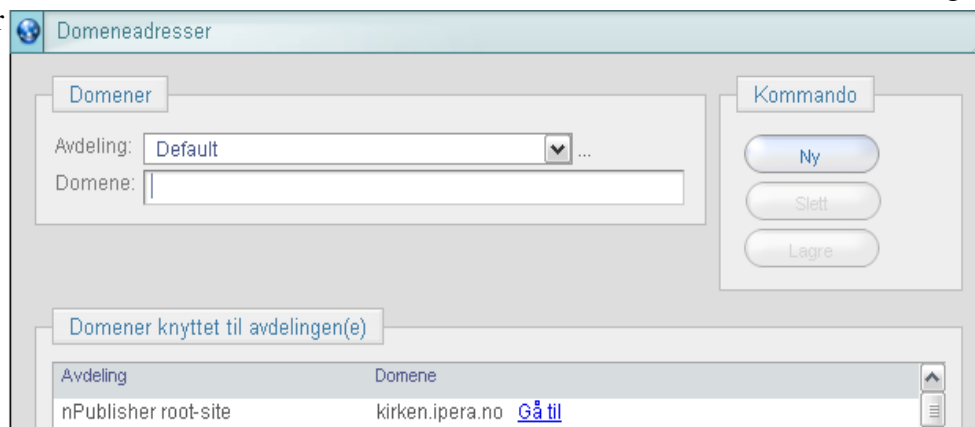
Domeneadresser

Domener

Avdeling: Default ...

Domene:

Kommando

Ny

Slett

Lagre

Domener knyttet til avdelingen(e)

| Avdeling | Domene |
|---|---|
| nPublisher root-site | kirken.ipera.no Gå til |